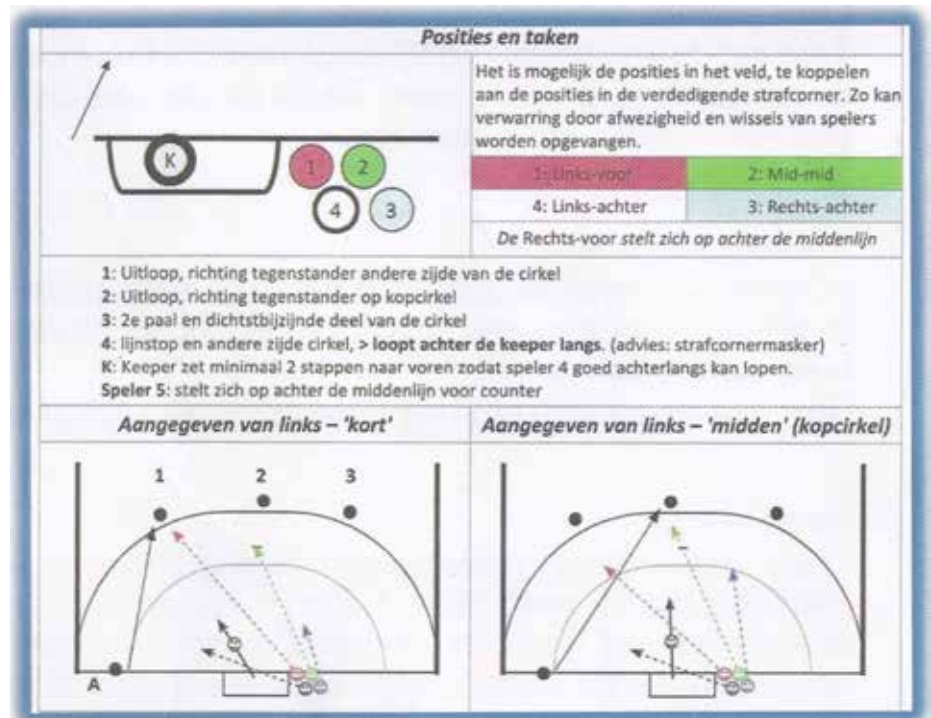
Posities en taken

K

1

2

4

3

Het is mogelijk de posities in het veld, te koppelen aan de posities in de verdedigende strafcorner. Zo kan verwarring door afwezigheid en wissels van spelers worden opgevangen.

| 1: Links-voor | 2: Mid-mid |
|---|---|
| 4: Links-achter | 3: Rechts-achter |

De Rechts-voor stelt zich op achter de middenlijn

1: Uitloop, richting tegenstander andere zijde van de cirkel
2: Uitloop, richting tegenstander op kopcirkel
3: 2e paal en dichtstbijzijnde deel van de cirkel
4: lijnstop en andere zijde cirkel, > loopt achter de keeper langs. (advies: strafcornermasker)
K: Keeper zet minimaal 2 stappen naar voren zodat speler 4 goed achterlangs kan lopen.
Speler 5: stelt zich op achter de middenlijn voor counter

Aangegeven van links – 'kort'

1 2 3

A

Aangegeven van links – 'midden' (kopcirkel)